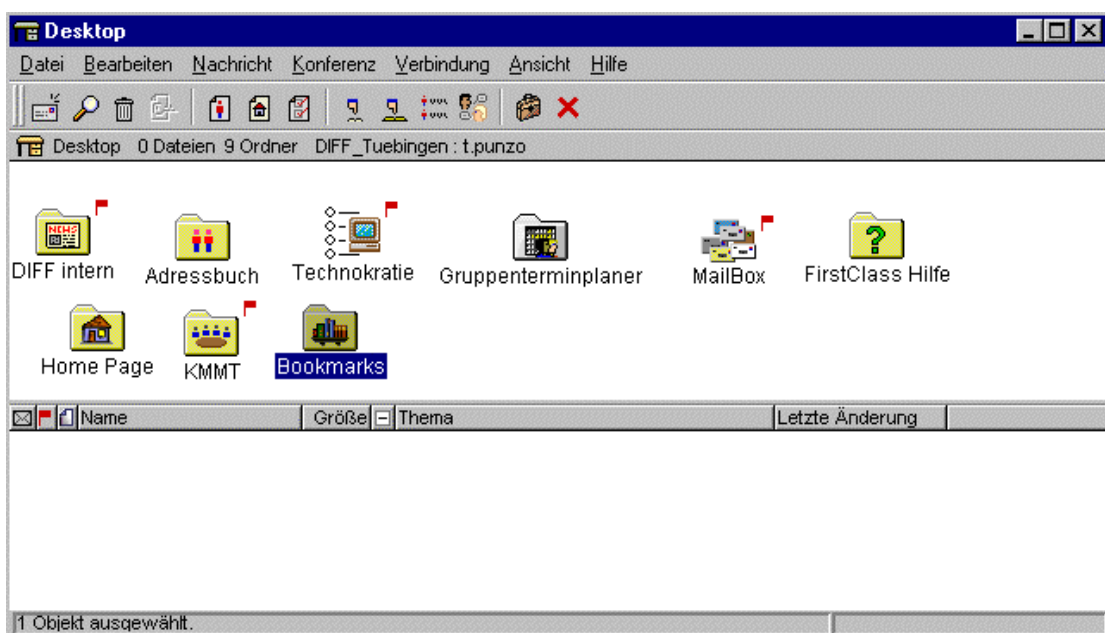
Desktop

Datei Bearbeiten Nachricht Konferenz Verbindung Ansicht Hilfe

Desktop 0 Dateien 9 Ordner DIFF_Tuebingen : t.punzo

NEWS

DIFF intern

Adressbuch

Technokratie

Gruppenterminplaner

MailBox

FirstClass Hilfe

Home Page

KMMT

Bookmarks

| Name | Größe | Thema | Letzte Änderung |
|---|---|---|---|

1 Objekt ausgewählt.